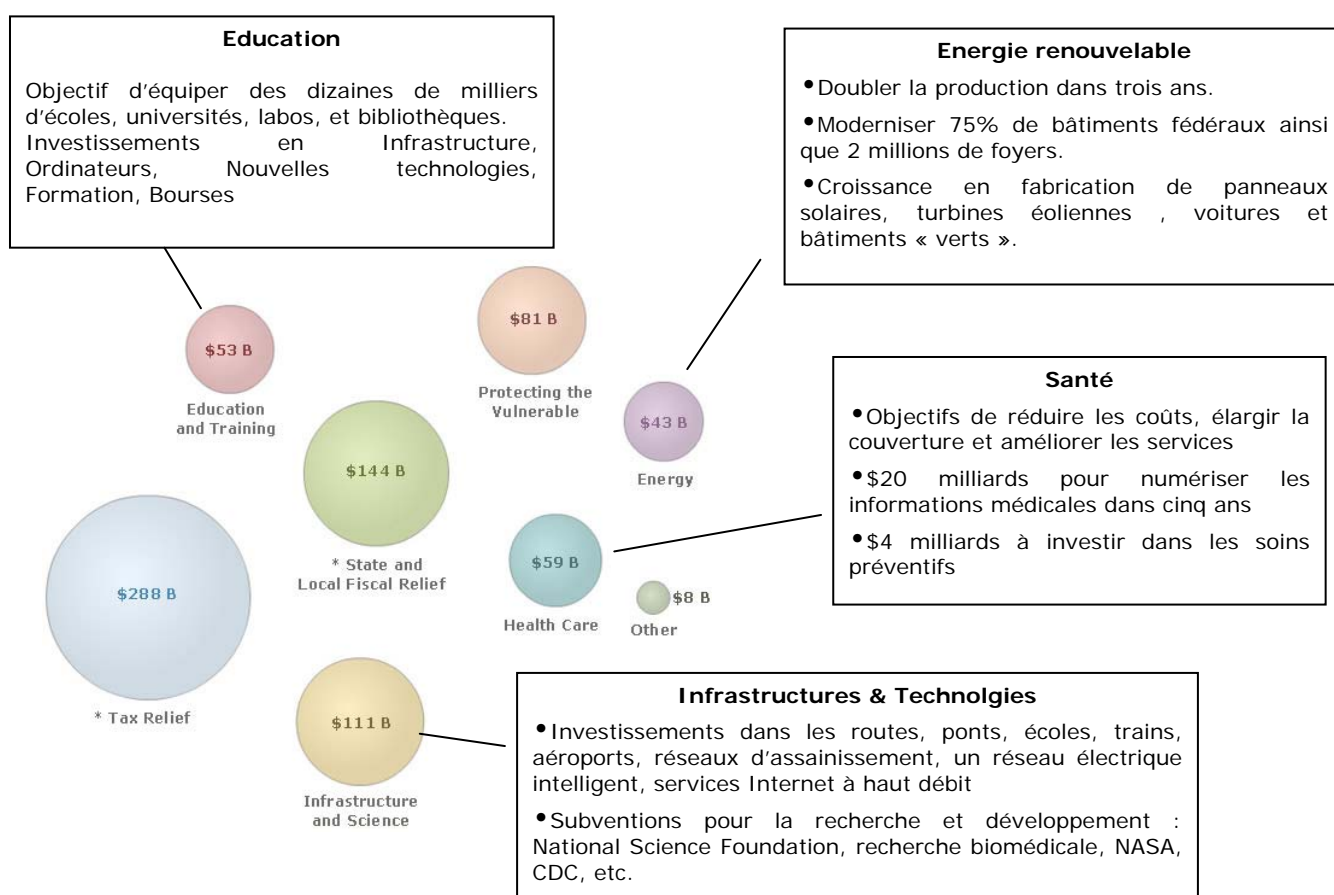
Education

Objectif d'équiper des dizaines de milliers d'écoles, universités, labos, et bibliothèques. Investissements en Infrastructure, Ordinateurs, Nouvelles technologies, Formation, Bourses

Energie renouvelable

•Doubler la production dans trois ans.

•Moderniser 75% de bâtiments fédéraux ainsi que 2 millions de foyers.

•Croissance en fabrication de panneaux solaires, turbines éoliennes , voitures et bâtiments « verts ».

$53 B
Education and Training

$81 B
Protecting the Vulnerable

$43 B
Energy

$144 B
* State and Local Fiscal Relief

Santé

•Objectifs de réduire les coûts, élargir la couverture et améliorer les services

•$20 milliards pour numériser les informations médicales dans cinq ans

•$4 milliards à investir dans les soins préventifs

$288 B
* Tax Relief

$59 B
Health Care

$8 B
Other

$111 B
Infrastructure and Science

Infrastructures & Technolgies

•Investissements dans les routes, ponts, écoles, trains, aéroports, réseaux d'assainissement, un réseau électrique intelligent, services Internet à haut débit

•Subventions pour la recherche et développement : National Science Foundation, recherche biomédicale, NASA, CDC, etc.